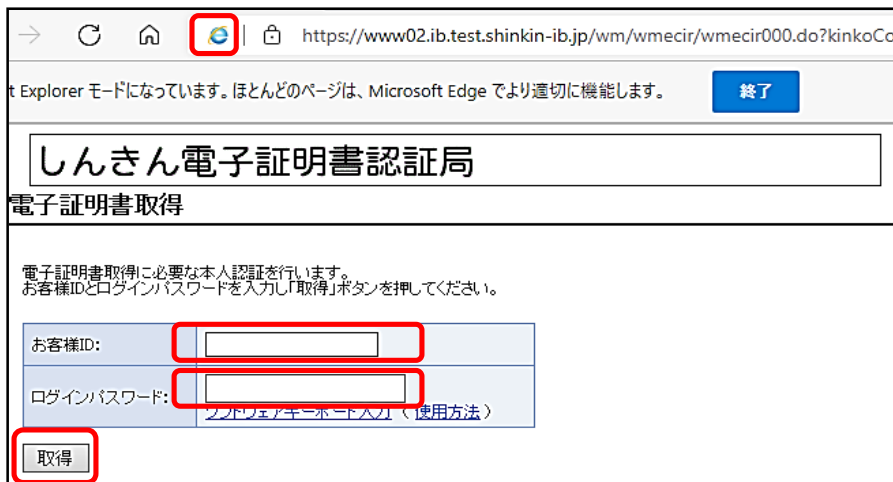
https://www02.ib.test.shinkin-ib.jp/wm/wmecir/wmecir000.do?kinkoCo

t Explorer モードになっています。ほとんどのページは、Microsoft Edge でより適切に機能します。

終了

しんきん電子証明書認証局

電子証明書取得

電子証明書取得に必要な本人認証を行います。
お客様IDとログインパスワードを入力し「取得」ボタンを押してください。

| お客様ID: | |
|---|---|
| ログインパスワード: | ソフトウェアキーボード入力（使用方法） |

取得